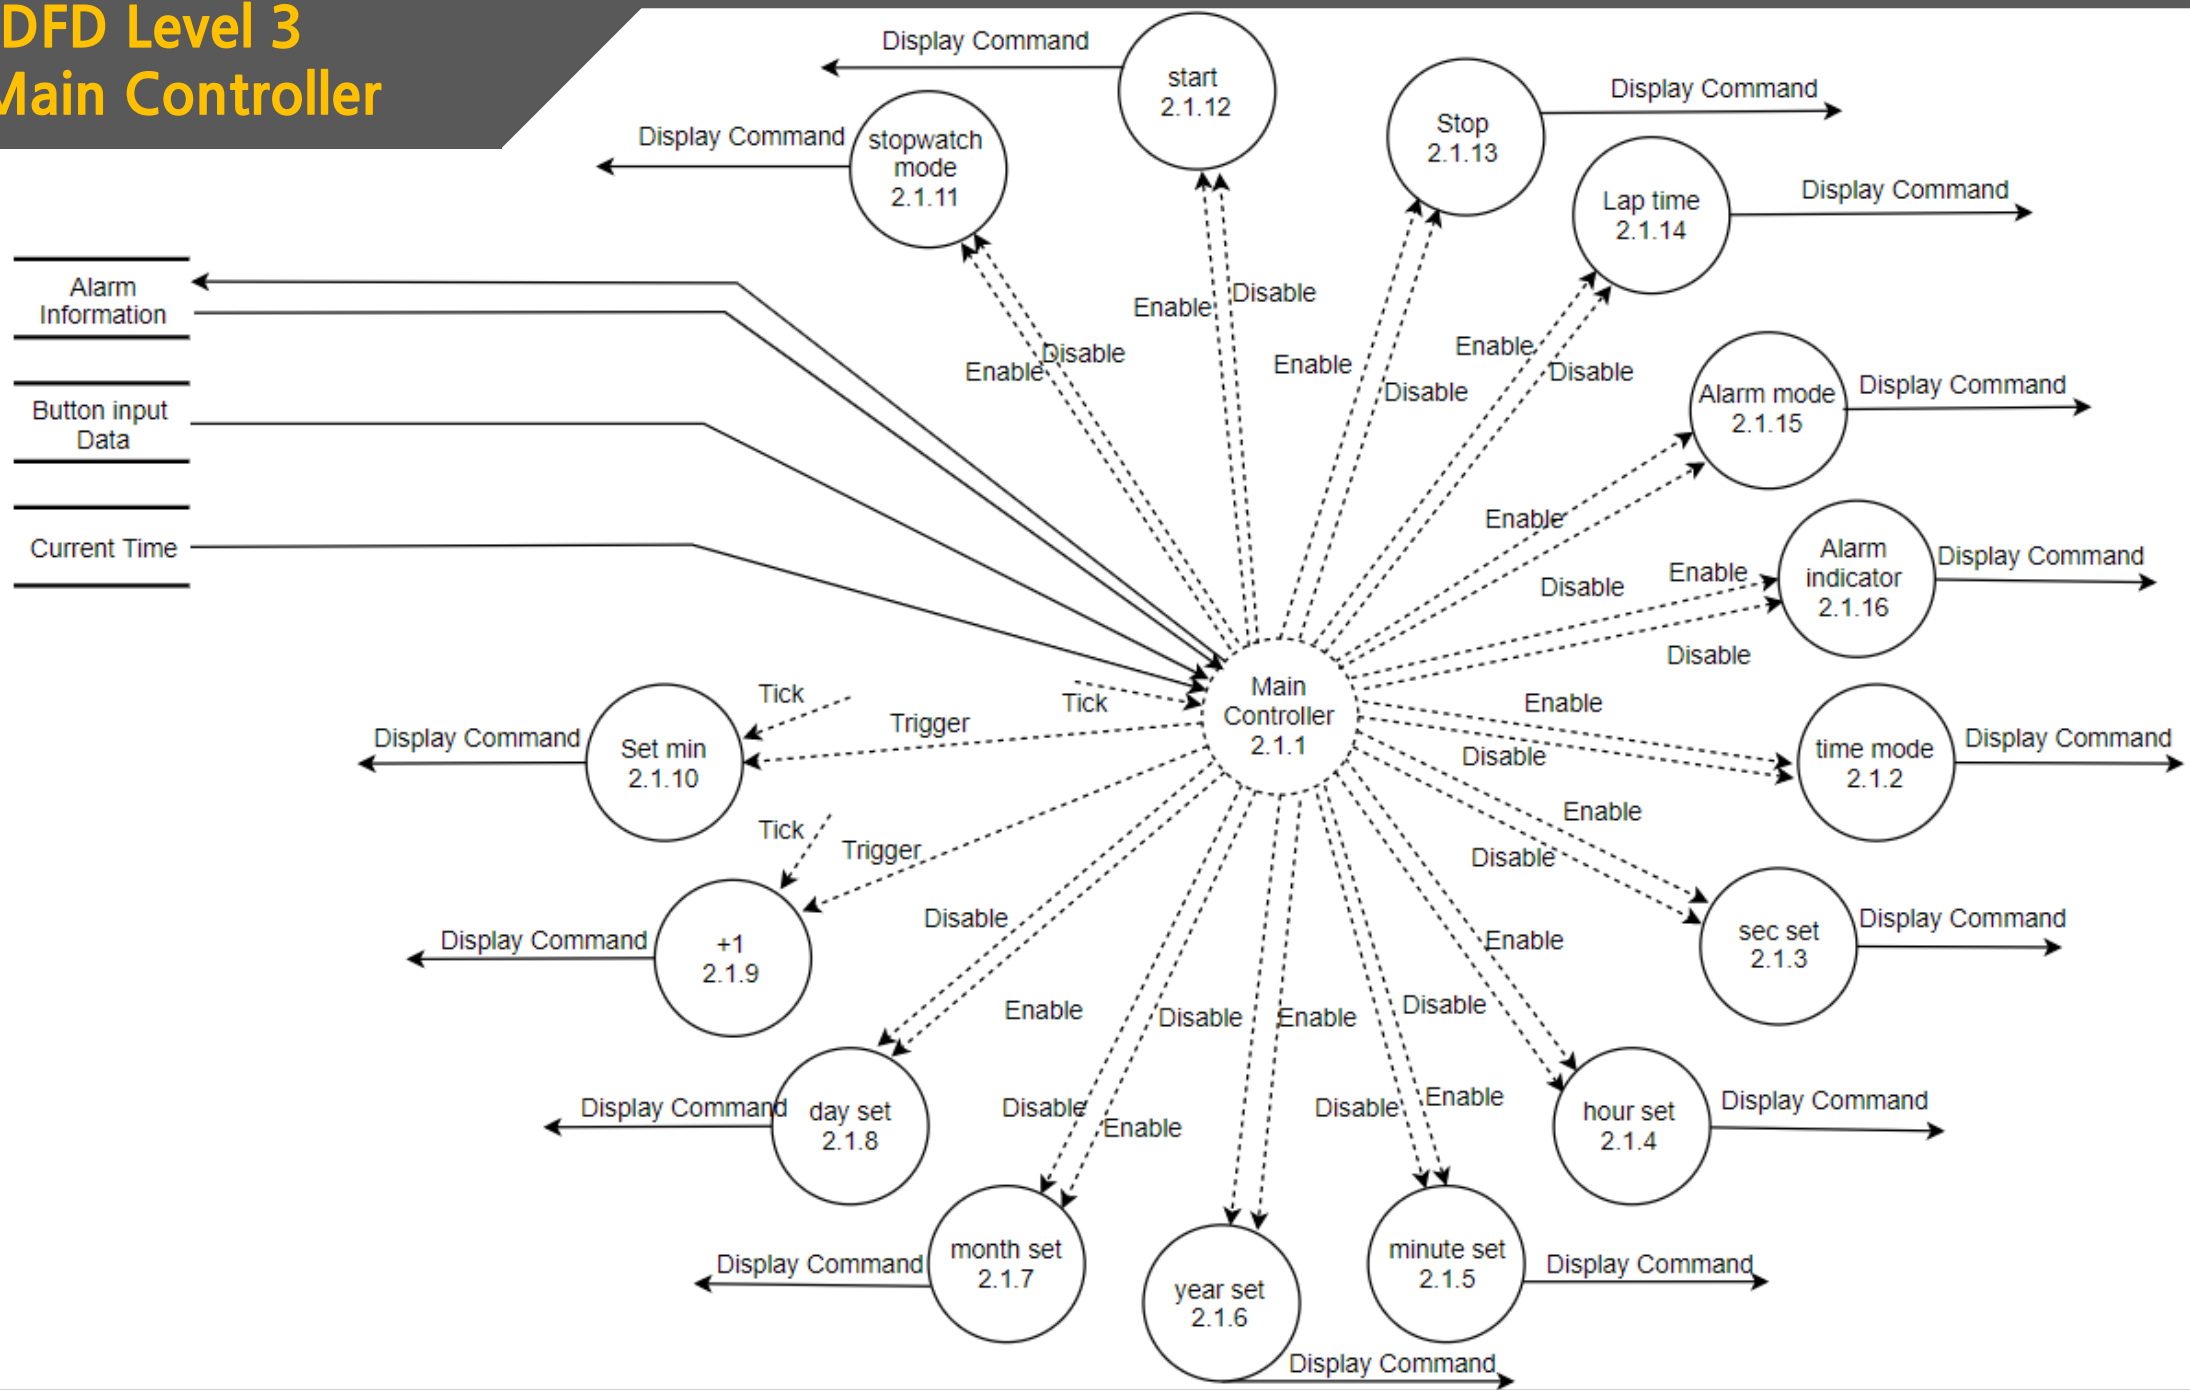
DFD Level 3
Main Controller

Display Command
start
2.1.12

Stop
2.1.13
Display Command

Display Command
stopwatch mode
2.1.11

Lap time
2.1.14
Display Command

Alarm Information

Enable
Disable

Enable
Disable

Enable
Disable

Enable
Disable

Button input Data

Alarm mode
2.1.15
Display Command

Enable
Disable

Current Time

Enable
Alarm indicator
2.1.16
Display Command
Disable

Tick
Trigger
Tick
Main Controller
2.1.1

Display Command
Set min
2.1.10

Enable
Disable
time mode
2.1.2
Display Command

Tick
Trigger

Enable
Disable

Display Command
+1
2.1.9

Disable

sec set
2.1.3
Display Command

Enable

Enable
Disable
Enable
Disable

Display Command
day set
2.1.8

Disable
Enable
Disable
Enable

hour set
2.1.4
Display Command

Display Command
month set
2.1.7

year set
2.1.6

minute set
2.1.5
Display Command

Display Command